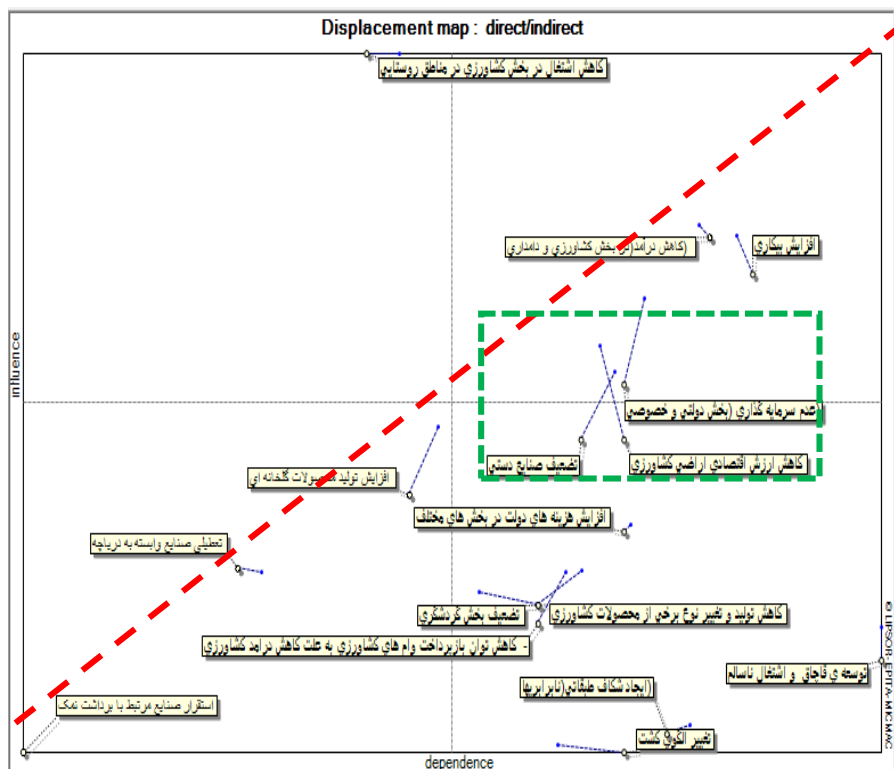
Displacement map : direct/indirect

کاهش اشتغال در بخش کشاورزی در مناطق روستایی

کاهش درآمد بخش کشاورزی و دامداری

افزایش بیکاری

عدم سرمایه گذاری (بخش دولتی و خصوصی)

کاهش ارزش اقتصادی اراضی کشاورزی

تضعیف صنایع دستی

افزایش تولید محصولات گلخانه ای

افزایش هزینه های دولت در بخش های مختلف

تعطیلی صنایع وابسته به دریاچه

تضعیف بخش گردشگری

کاهش تولید و تغییر نوع برخی از محصولات کشاورزی

کاهش توان بازپرداخت وام های کشاورزی به علت کاهش درآمد کشاورزی

توسعه ی قاچاق و اشتغال ناسالم

(ایجاد شکاف طبقاتی(نابرابری

استقرار صنایع مرتبط با برداشت نمک

تغییر الگوی کشت

influence

dependence

© LIPSOR-EPITA-MICMAC